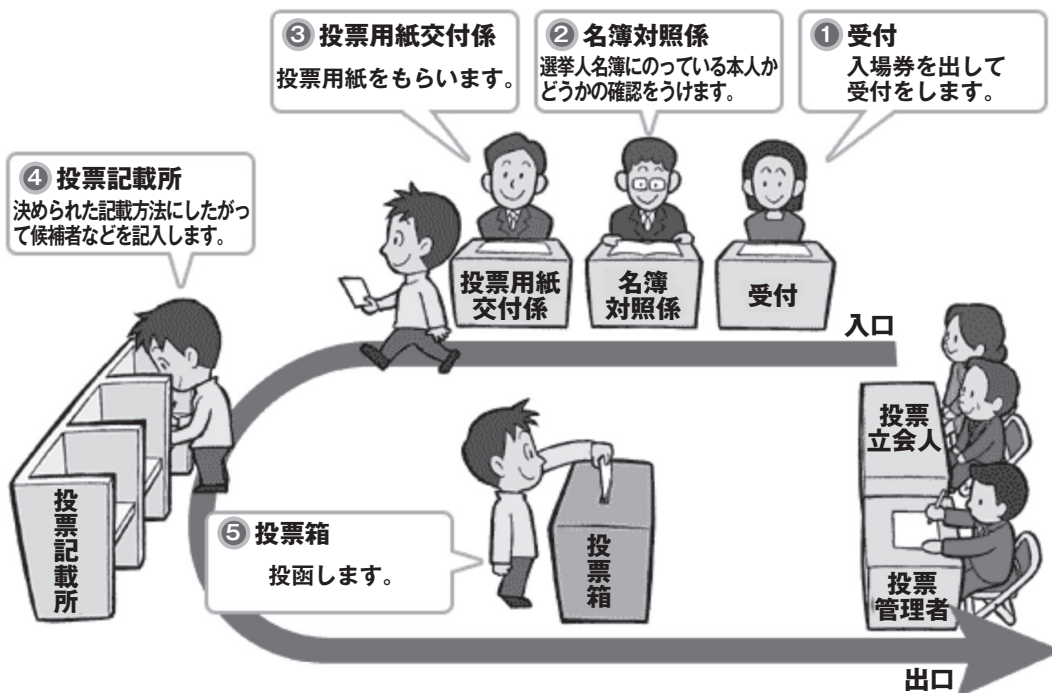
① 受付
入場券を出して受付をします。

② 名簿対照係
選挙人名簿にのっている本人かどうかの確認をうけます。

③ 投票用紙交付係
投票用紙をもらいます。

④ 投票記載所
決められた記載方法にしたがって候補者などを記入します。

投票用紙交付係

名簿対照係

受付

入口

投票立会人

投票記載所

⑤ 投票箱
投函します。

投票箱

投票管理者

出口